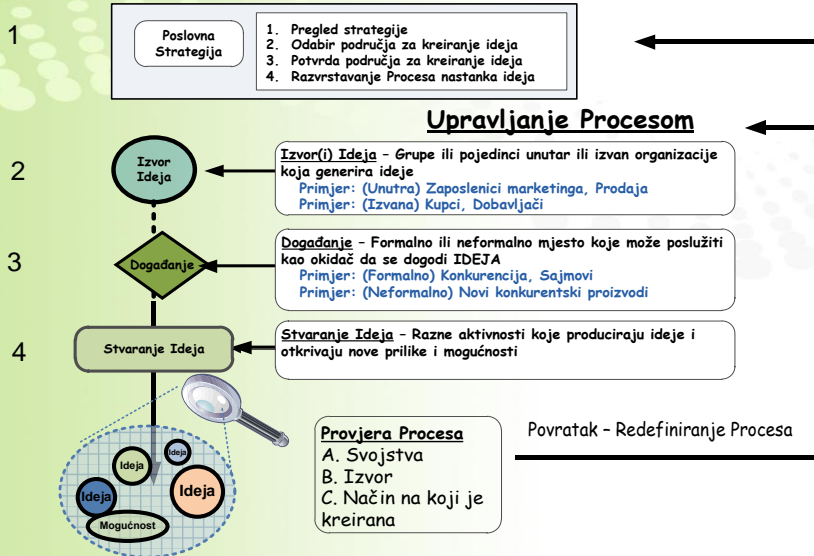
1

Poslovna Strategija

1. Pregled strategije
2. Odabir područja za kreiranje ideja
3. Potvrda područja za kreiranje ideja
4. Razvrstavanje Procesa nastanka ideja

Upravljanje Procesom

2

Izvor Ideja

Izvor(i) Ideja – Grupe ili pojedinci unutar ili izvan organizacije koja generira ideje
Primjer: (Unutra) Zaposlenici marketinga, Prodaja
Primjer: (Izvana) Kupci, Dobavljači

3

Događanje

Događanje – Formalno ili neformalno mjesto koje može poslužiti kao okidač da se dogodi IDEJA
Primjer: (Formalno) Konkurencija, Sajmovi
Primjer: (Neformalno) Novi konkurentski proizvodi

4

Stvaranje Ideja

Stvaranje Ideja – Razne aktivnosti koje produciraju ideje i otkrivaju nove prilike i mogućnosti

Ideja

Ideja

Ideja

Ideja

Mogućnost

Provjera Procesa
A. Svojstva
B. Izvor
C. Način na koji je kreirana

Povratak – Redefiniranje Procesa